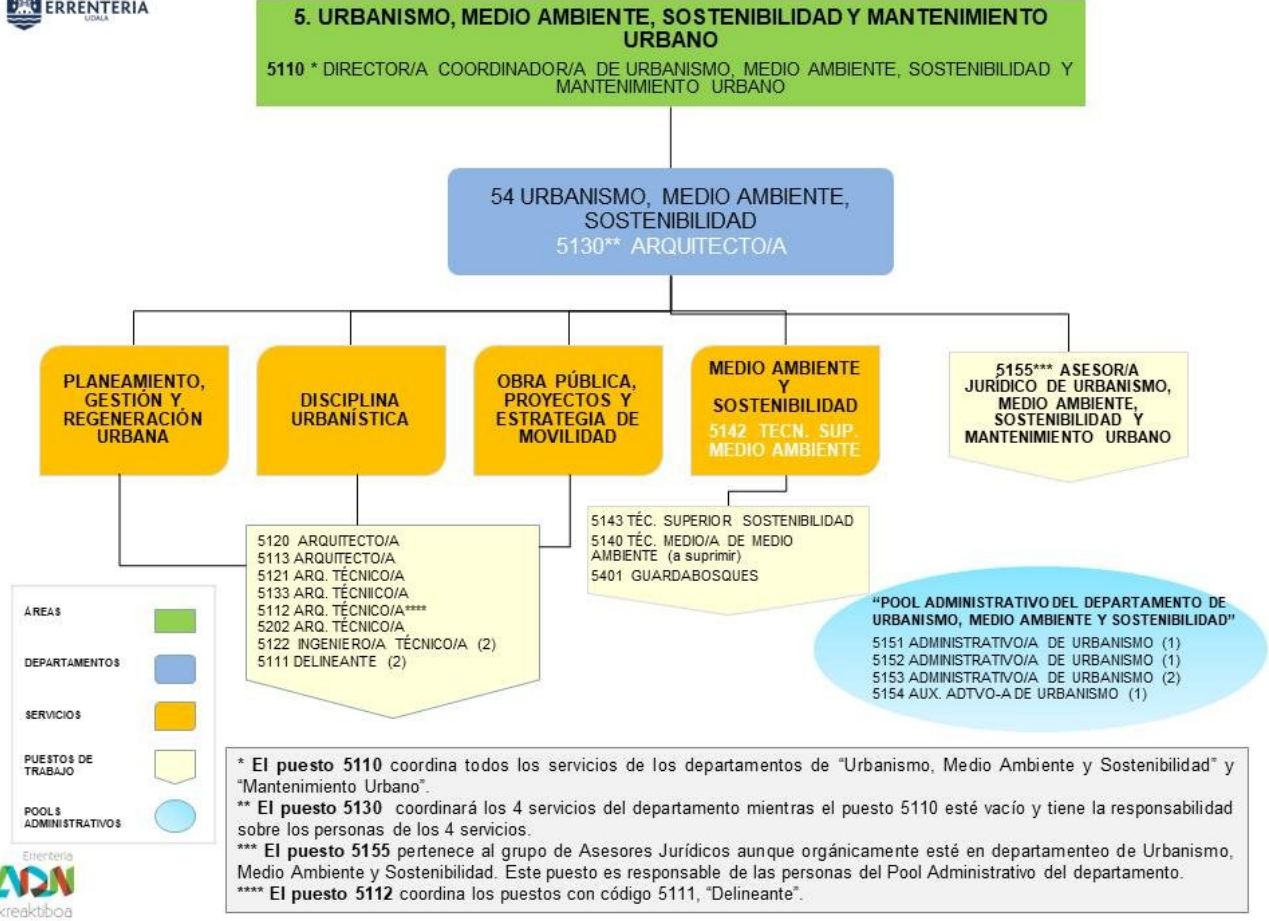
ERRENTERIA
UDALA

5. URBANISMO, MEDIO AMBIENTE, SOSTENIBILIDAD Y MANTENIMIENTO URBANO

5110 * DIRECTOR/A COORDINADOR/A DE URBANISMO, MEDIO AMBIENTE, SOSTENIBILIDAD Y MANTENIMIENTO URBANO

54 URBANISMO, MEDIO AMBIENTE, SOSTENIBILIDAD
5130** ARQUITECTO/A

PLANEAMIENTO, GESTIÓN Y REGENERACIÓN URBANA

DISCIPLINA URBANÍSTICA

OBRA PÚBLICA, PROYECTOS Y ESTRATEGIA DE MOVILIDAD

MEDIO AMBIENTE Y SOSTENIBILIDAD
5142 TECN. SUP. MEDIO AMBIENTE

5155*** ASESOR/A JURÍDICO DE URBANISMO, MEDIO AMBIENTE, SOSTENIBILIDAD Y MANTENIMIENTO URBANO

5120 ARQUITECTO/A
5113 ARQUITECTO/A
5121 ARQ. TÉCNICO/A
5133 ARQ. TÉCNIICO/A
5112 ARQ. TÉCNICO/A****
5202 ARQ. TÉCNICO/A
5122 INGENIERO/A TÉCNICO/A (2)
5111 DELINEANTE (2)

5143 TÉC. SUPERIOR SOSTENIBILIDAD
5140 TÉC. MEDIO/A DE MEDIO AMBIENTE (a suprimir)
5401 GUARDABOSQUES

"POOL ADMINISTRATIVO DEL DEPARTAMENTO DE URBANISMO, MEDIO AMBIENTE Y SOSTENIBILIDAD"
5151 ADMINISTRATIVO/A DE URBANISMO (1)
5152 ADMINISTRATIVO/A DE URBANISMO (1)
5153 ADMINISTRATIVO/A DE URBANISMO (2)
5154 AUX. ADTVO-A DE URBANISMO (1)

ÁREAS
DEPARTAMENTOS
SERVICIOS
PUESTOS DE TRABAJO
POOLS ADMINISTRATIVOS

* El puesto 5110 coordina todos los servicios de los departamentos de "Urbanismo, Medio Ambiente y Sostenibilidad" y "Mantenimiento Urbano".
** El puesto 5130 coordinará los 4 servicios del departamento mientras el puesto 5110 esté vacío y tiene la responsabilidad sobre los personas de los 4 servicios.
*** El puesto 5155 pertenece al grupo de Asesores Jurídicos aunque orgánicamente esté en departamenteo de Urbanismo, Medio Ambiente y Sostenibilidad. Este puesto es responsable de las personas del Pool Administrativo del departamento.
**** El puesto 5112 coordina los puestos con código 5111, "Delineante".

Errenteria
ADN
kreaktiboa